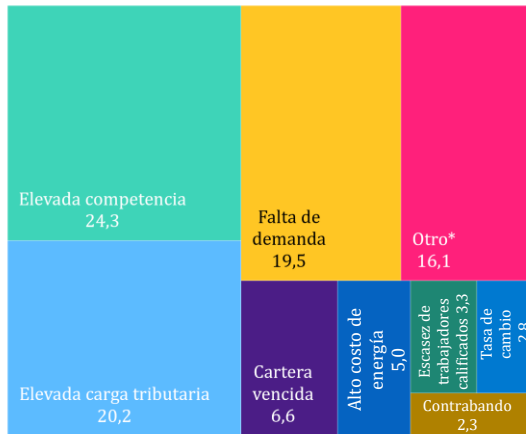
Elevada competencia
24,3

Falta de demanda
19,5

Otro*
16,1

Elevada carga tributaria
20,2

Cartera vencida
6,6

Alto costo de energía
5,0

Escasez de trabajadores calificados 3,3

Tasa de cambio
2,8

Contrabando
2,3